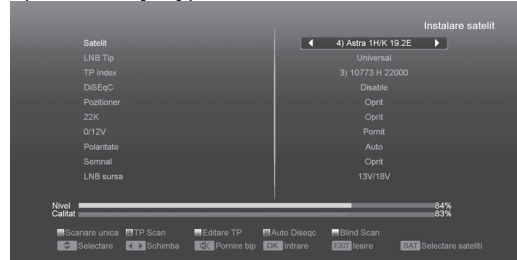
Instalare satelit

| | |
|---|---|
| Satelit | 4) Astra 1H/K 19.2E |
| LNB Tip | Universal |
| TP Index | 3) 10773 H 22000 |
| DiSEqC | Disable |
| Pozitioner | Oprit |
| 22K | Oprit |
| 0/12V | Pornit |
| Polaritate | Auto |
| Semnal | Oprit |
| LNB sursa | 13V/18V |

Nivel 84%
Calitat 83%

Scanare unica TP Scan Editare TP Auto Diseqc Blind Scan
Selectare Schimba Pornire bip OK Intrare EXIT Iesire SAT Selectare sateliti